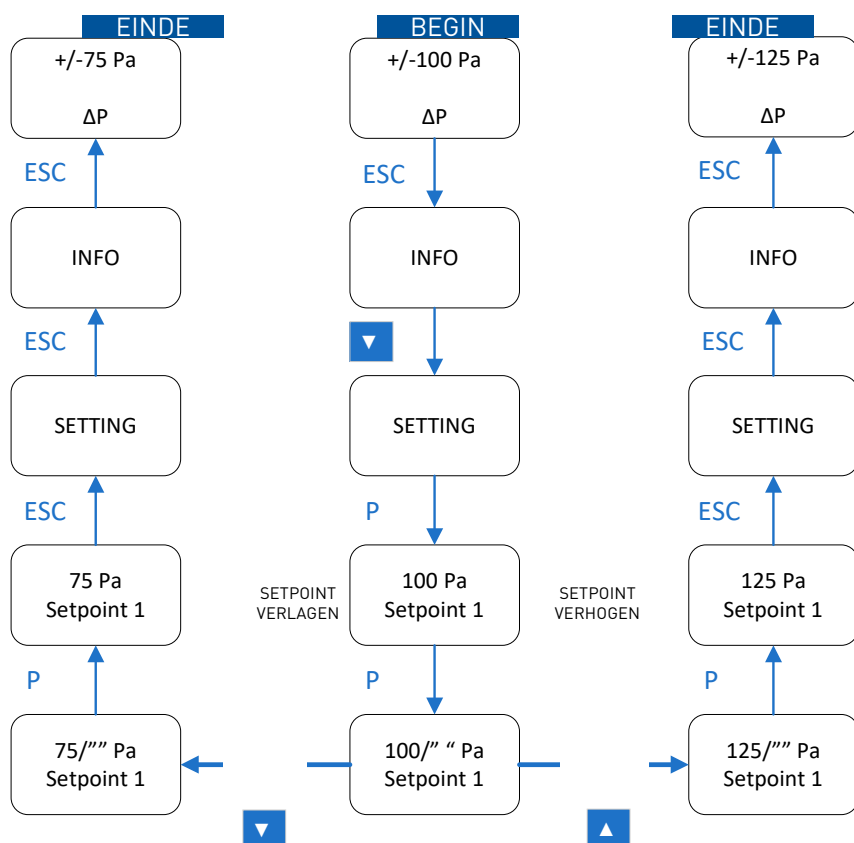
EINDE

+/-75 Pa

ΔP

ESC

INFO

ESC

SETTING

ESC

75 Pa
Setpoint 1

P

75/"" Pa
Setpoint 1

▼

BEGIN

+/-100 Pa

ΔP

ESC

INFO

▼

SETTING

P

SETPOINT
VERLAGEN

100 Pa
Setpoint 1

SETPOINT
VERHOGEN

P

100/" " Pa
Setpoint 1

▲

EINDE

+/-125 Pa

ΔP

ESC

INFO

ESC

SETTING

ESC

125 Pa
Setpoint 1

P

125/"" Pa
Setpoint 1